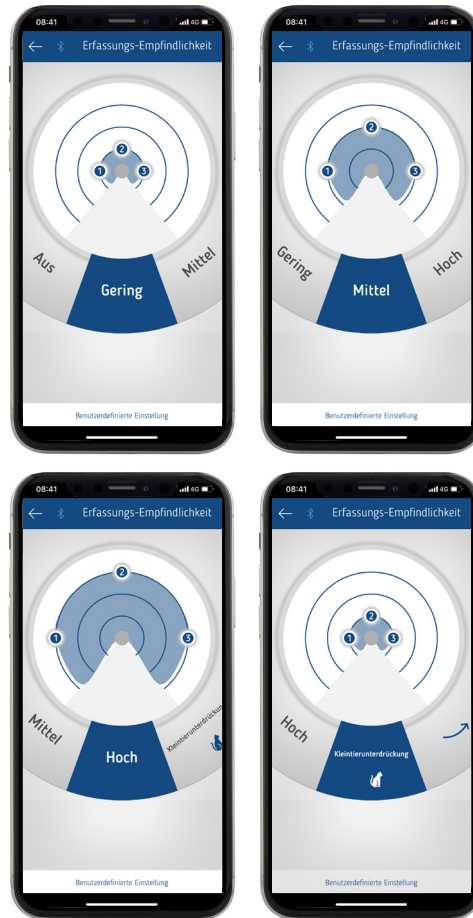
08:41 4G

Erfassungs-Empfindlichkeit

2
1
3

Aus
Gering
Mittel

Benutzerdefinierte Einstellung

08:41 4G

Erfassungs-Empfindlichkeit

2
1
3

Gering
Mittel
Hoch

Benutzerdefinierte Einstellung

08:41 4G

Erfassungs-Empfindlichkeit

2
1
3

Mittel
Hoch
Kleintierunterdrückung

Benutzerdefinierte Einstellung

08:41 4G

Erfassungs-Empfindlichkeit

2
1
3

Hoch
Kleintierunterdrückung

Benutzerdefinierte Einstellung